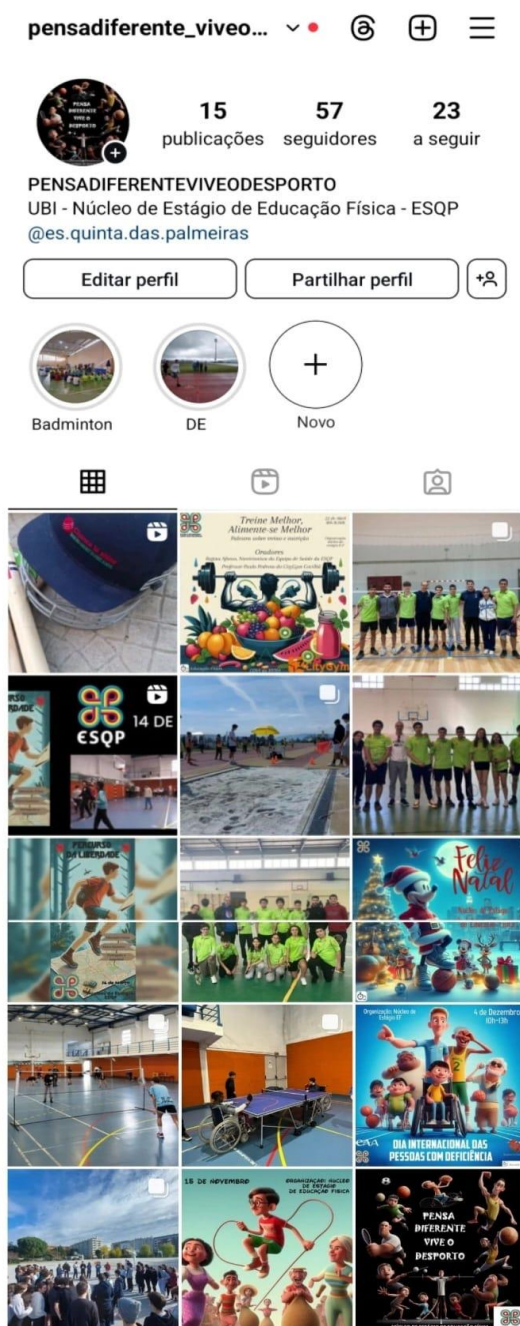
pensadiferente_viveo...

15 publicações
57 seguidores
23 a seguir

PENSADIFERENTEVIVEODESPORTO
UBI - Núcleo de Estágio de Educação Física - ESQP
@es.quinta.das.palmeiras

Editar perfil
Partilhar perfil

Badminton
DE
Novo

Treine Melhor, Alimente-se Melhor
Oradores

ESQP
14 DE

PERCURSO DA LIBERDADE

Feliz Natal

Organização Núcleo de Estágio EF
4 de Dezembro
DIA INTERNACIONAL DAS PESSOAS COM DEFICIÊNCIA

15 DE NOVEMBRO
ORGANIZAÇÃO: NÚCLEO DE ESTÁGIO DE EDUCAÇÃO FÍSICA

PENSA DIFERENTE VIVE O DESPORTO